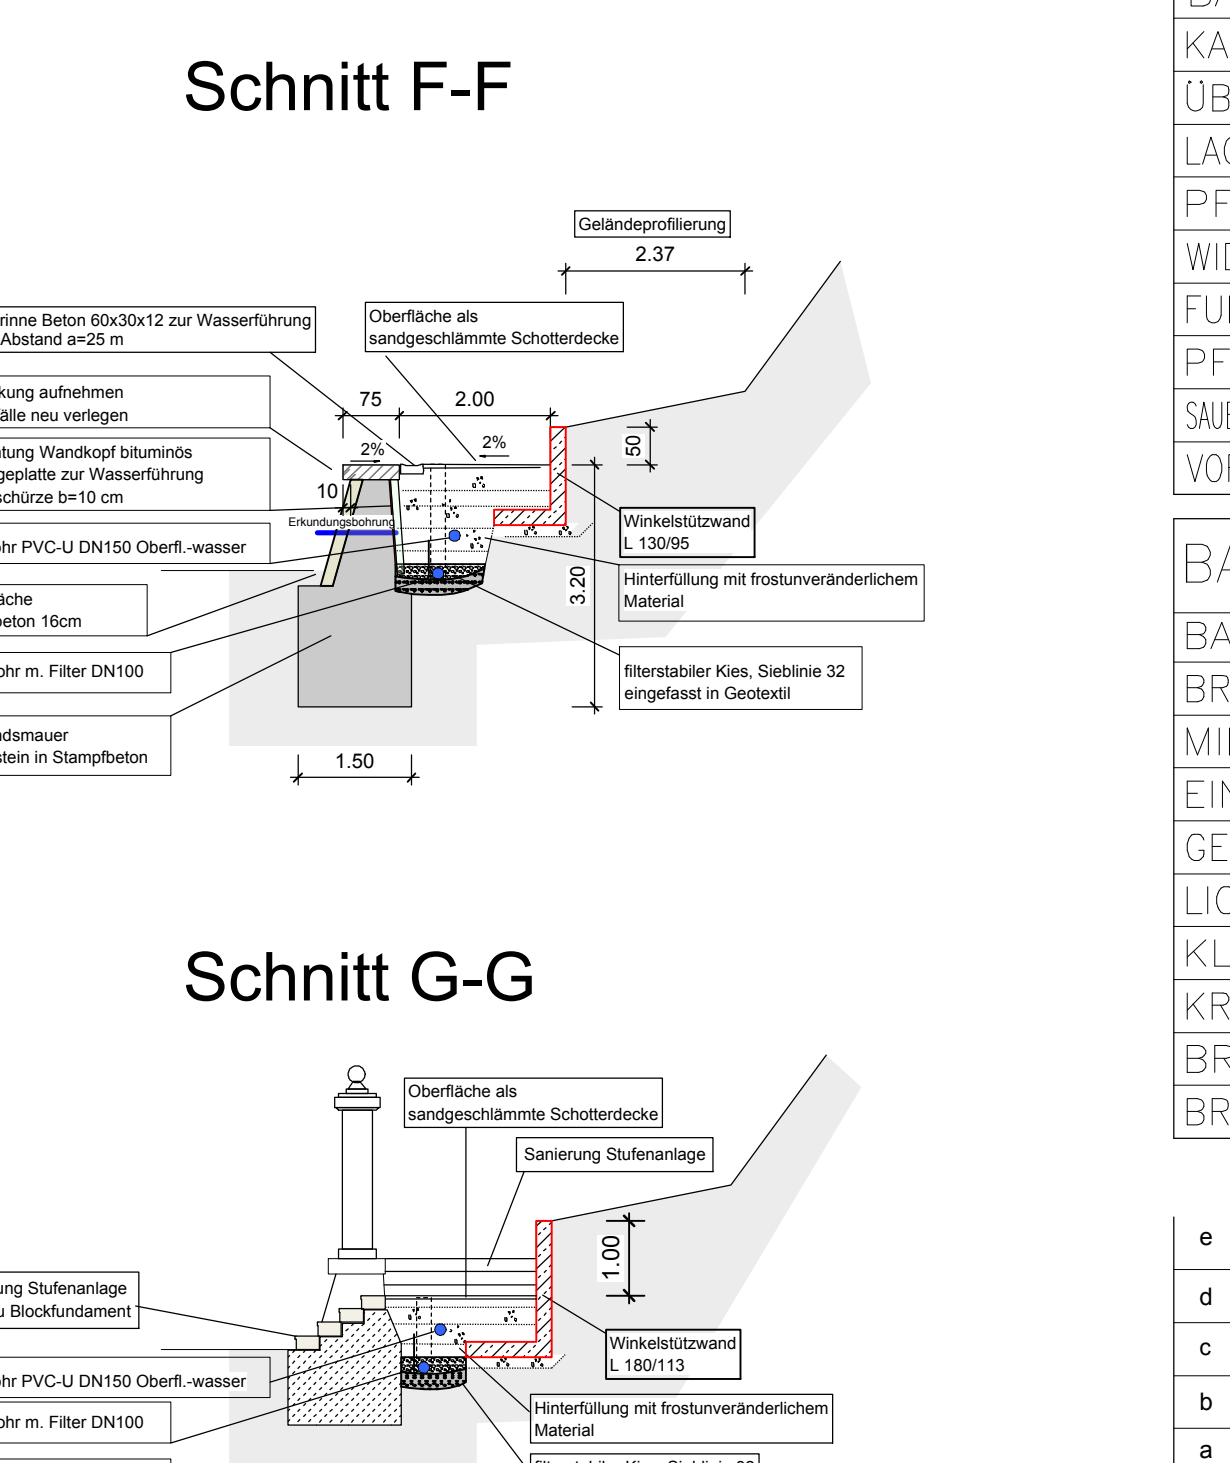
Schnitt F-F

Geländeprofilierung
2.37

rinne Beton 60x30x12 zur Wasserführung
Abstand a=25 m

Oberfläche als
sandgeschlämmte Schotterdecke

kung aufnehmen
älle neu verlegen

75
2.00

tung Wandkopf bituminös
geplatte zur Wasserführung
schürze b=10 cm

2%
2%
50
10

Erkundungsbohrung

Winkelstützwand
L 130/95

hr PVC-U DN150 Oberfl.-wasser

Hinterfüllung mit frostunveränderlichem
Material

äche
eton 16cm

3.20

hr m. Filter DN100

filterstabiler Kies, Sieblinie 32
eingefasst in Geotextil

dsmauer
tein in Stampfbeton

1.50

Schnitt G-G

Oberfläche als
sandgeschlämmte Schotterdecke

Sanierung Stufenanlage

1.00

ung Stufenanlage
u Blockfundament

Winkelstützwand
L 180/113

hr PVC-U DN150 Oberfl.-wasser

Hinterfüllung mit frostunveränderlichem
Material

hr m. Filter DN100

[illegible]

KA
ÜB
LA
PF
WI
FU
PF
SAU
VO

BA
BA
BR
MI
EI
GE
LI
KL
KR
BR
BR

e
d
c
b
a